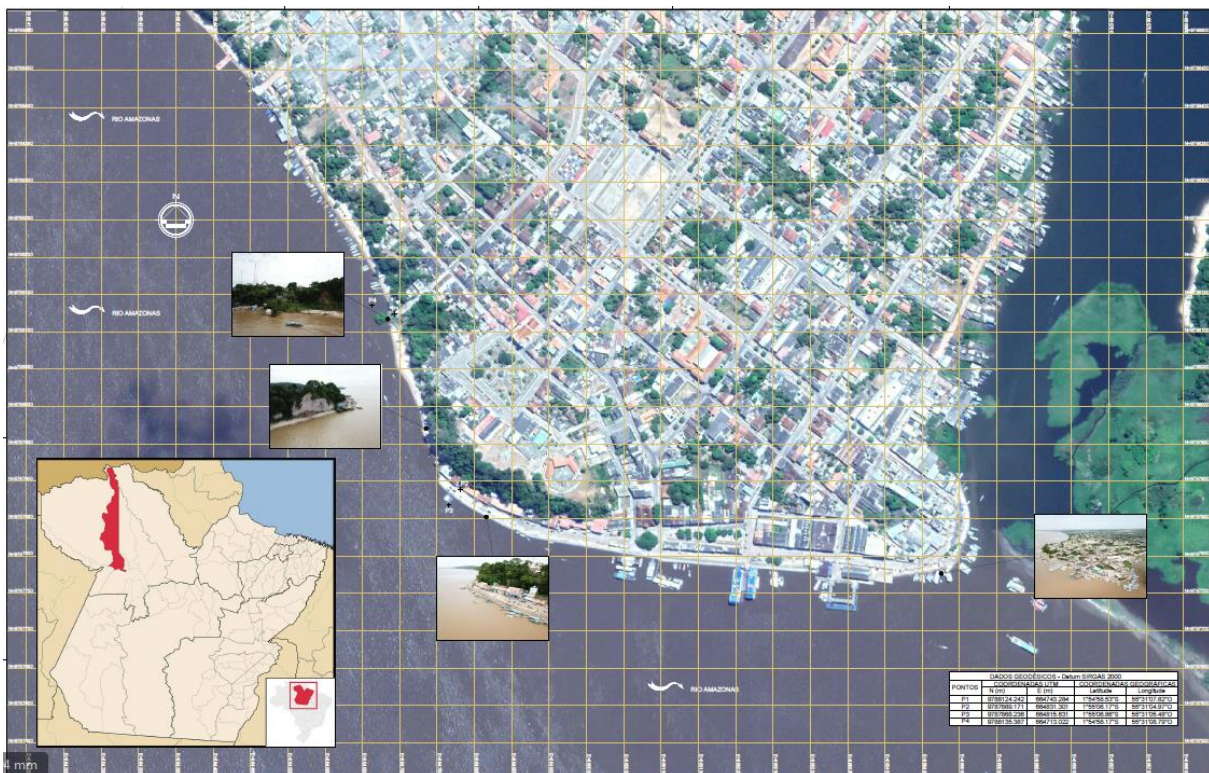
RIO AMAZONAS

RIO AMAZONAS

RIO AMAZONAS

P1

P3

DADOS GEODÉSICOS - Datum SIRGAS 2000

| PONTOS | COORDENADAS UTM N (m) | COORDENADAS UTM E (m) | COORDENADAS GEOGRÁFICAS Latitude | COORDENADAS GEOGRÁFICAS Longitude |
|---|---|---|---|---|
| P1 | 9788124.242 | 664740.284 | 1°54'56.53"S | 55°31'07.82"O |
| P2 | 9787669.171 | 664831.301 | 1°55'08.17"S | 55°31'04.97"O |
| P3 | 9787568.238 | 664815.63 | 1°55'08.96"S | 55°31'05.48"O |
| P4 | 9788135.387 | 664713.022 | 1°54'56.17"S | 55°31'08.73"O |

4 mm